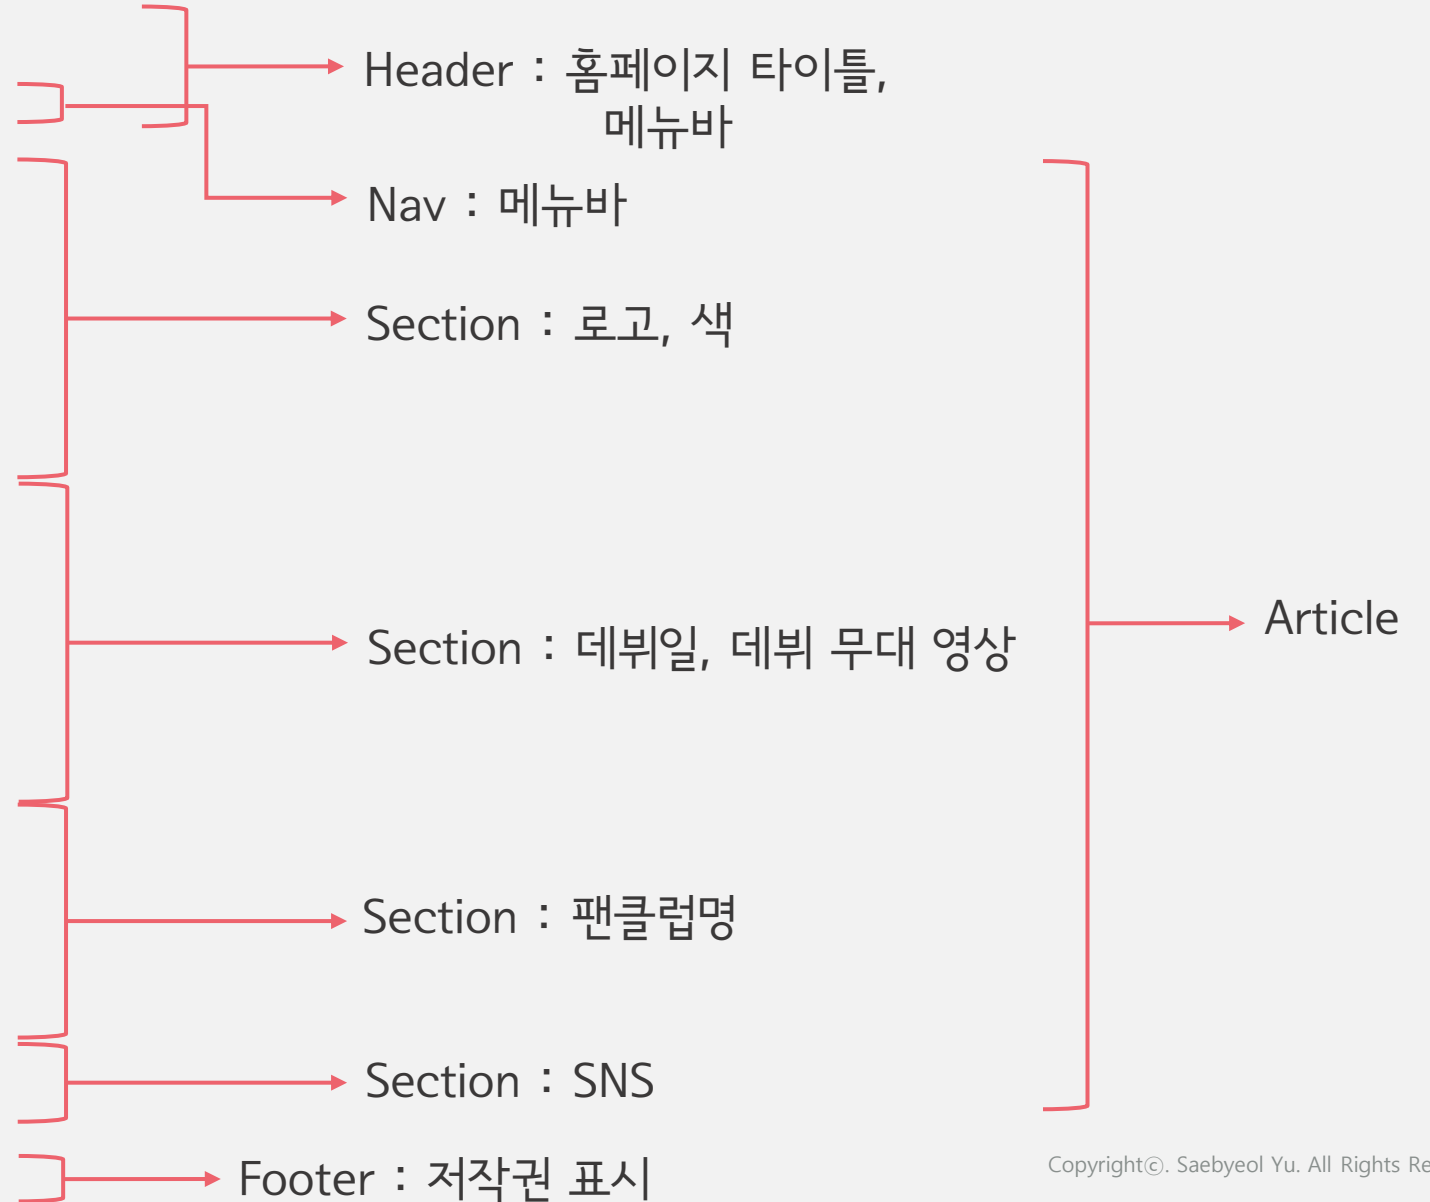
Header : 홈페이지 타이틀, 메뉴바

Nav : 메뉴바

Section : 로고, 색

Section : 데뷔일, 데뷔 무대 영상

Article

Section : 팬클럽명

Section : SNS

Footer : 저작권 표시

Copyrightⓒ. Saebyeol Yu. All Rights Re